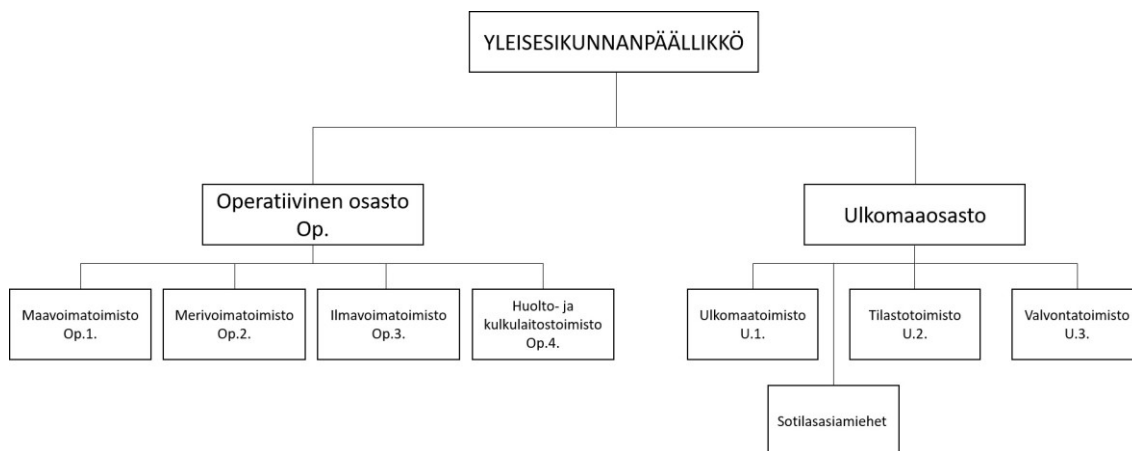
YLEISESIKUNNANPÄÄLLIKKÖ

Operatiivinen osasto
Op.

Ulkomaaosasto

Maavoimatoimisto
Op.1.

Merivoimatoimisto
Op.2.

Ilmavoimatoimisto
Op.3.

Huolto- ja kulkulaitostoimisto
Op.4.

Ulkomaatoimisto
U.1.

Tilastotoimisto
U.2.

Valvontatoimisto
U.3.

Sotilasasiamiehet